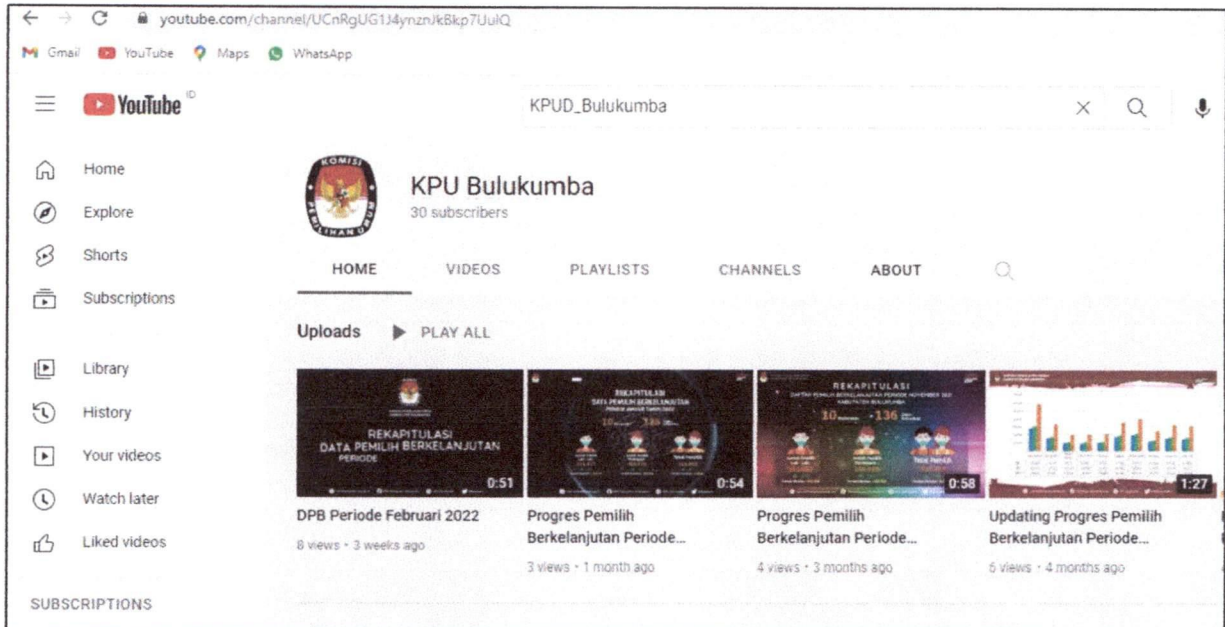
youtube.com/channel/UCnRgUG1J4ynznJkBkp7UuIQ

Gmail YouTube Maps WhatsApp

YouTube ID

KPUD_Bulukumba

Home
Explore
Shorts
Subscriptions

Library
History
Your videos
Watch later
Liked videos

SUBSCRIPTIONS

KOMISI PEMILIHAN UMUM

KPU Bulukumba
30 subscribers

HOME VIDEOS PLAYLISTS CHANNELS ABOUT

Uploads PLAY ALL

REKAPITULASI DATA PEMILIH BERKELANJUTAN PERIODE
0:51
DPB Periode Februari 2022
8 views · 3 weeks ago

REKAPITULASI DATA PEMILIH BERKELANJUTAN
10 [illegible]
0:54
Progres Pemilih Berkelanjutan Periode...
3 views · 1 month ago

REKAPITULASI
10 136
0:58
Progres Pemilih Berkelanjutan Periode...
4 views · 3 months ago

1:27
Updating Progres Pemilih Berkelanjutan Periode...
6 views · 4 months ago